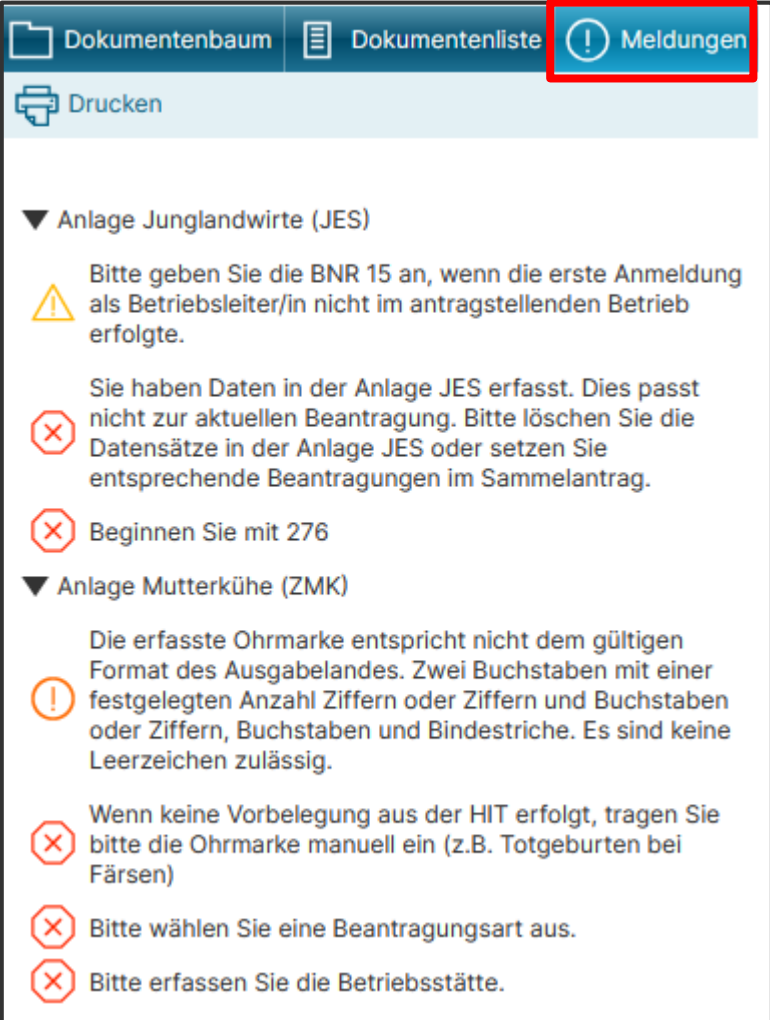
Dokumentenbaum Dokumentenliste Meldungen

Drucken

▼ Anlage Junglandwirte (JES)

Bitte geben Sie die BNR 15 an, wenn die erste Anmeldung als Betriebsleiter/in nicht im antragstellenden Betrieb erfolgte.

Sie haben Daten in der Anlage JES erfasst. Dies passt nicht zur aktuellen Beantragung. Bitte löschen Sie die Datensätze in der Anlage JES oder setzen Sie entsprechende Beantragungen im Sammelantrag.

Beginnen Sie mit 276

▼ Anlage Mutterkühe (ZMK)

Die erfasste Ohrmarke entspricht nicht dem gültigen Format des Ausgabelandes. Zwei Buchstaben mit einer festgelegten Anzahl Ziffern oder Ziffern und Buchstaben oder Ziffern, Buchstaben und Bindestriche. Es sind keine Leerzeichen zulässig.

Wenn keine Vorbelegung aus der HIT erfolgt, tragen Sie bitte die Ohrmarke manuell ein (z.B. Totgeburten bei Färsen)

Bitte wählen Sie eine Beantragungsart aus.

Bitte erfassen Sie die Betriebsstätte.